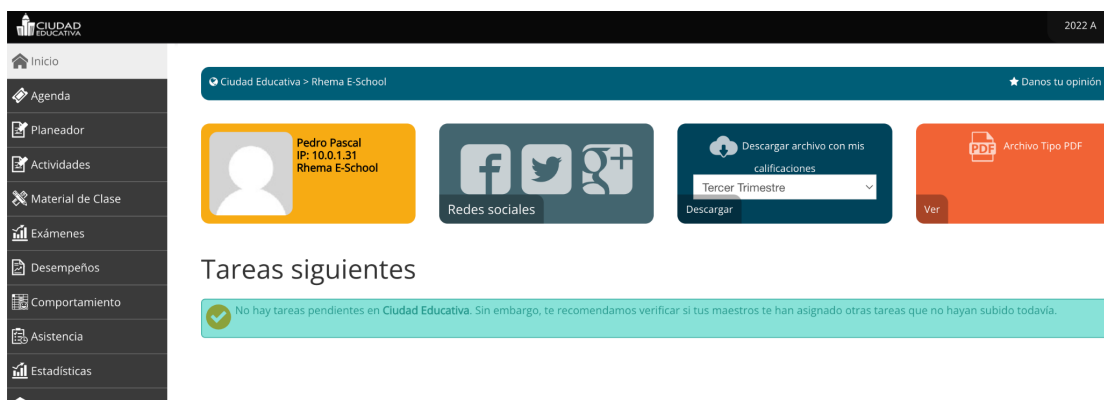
CIUDAD EDUCATIVA

2022 A

Inicio
Agenda
Planeador
Actividades
Material de Clase
Exámenes
Desempeños
Comportamiento
Asistencia
Estadísticas

Ciudad Educativa > Rhema E-School

Danos tu opinión

Pedro Pascal
IP: 10.0.1.31
Rhema E-School

Redes sociales

Descargar archivo con mis calificaciones

Tercer Trimestre

Descargar

PDF

Archivo Tipo PDF

Ver

Tareas siguientes

No hay tareas pendientes en Ciudad Educativa. Sin embargo, te recomendamos verificar si tus maestros te han asignado otras tareas que no hayan subido todavía.